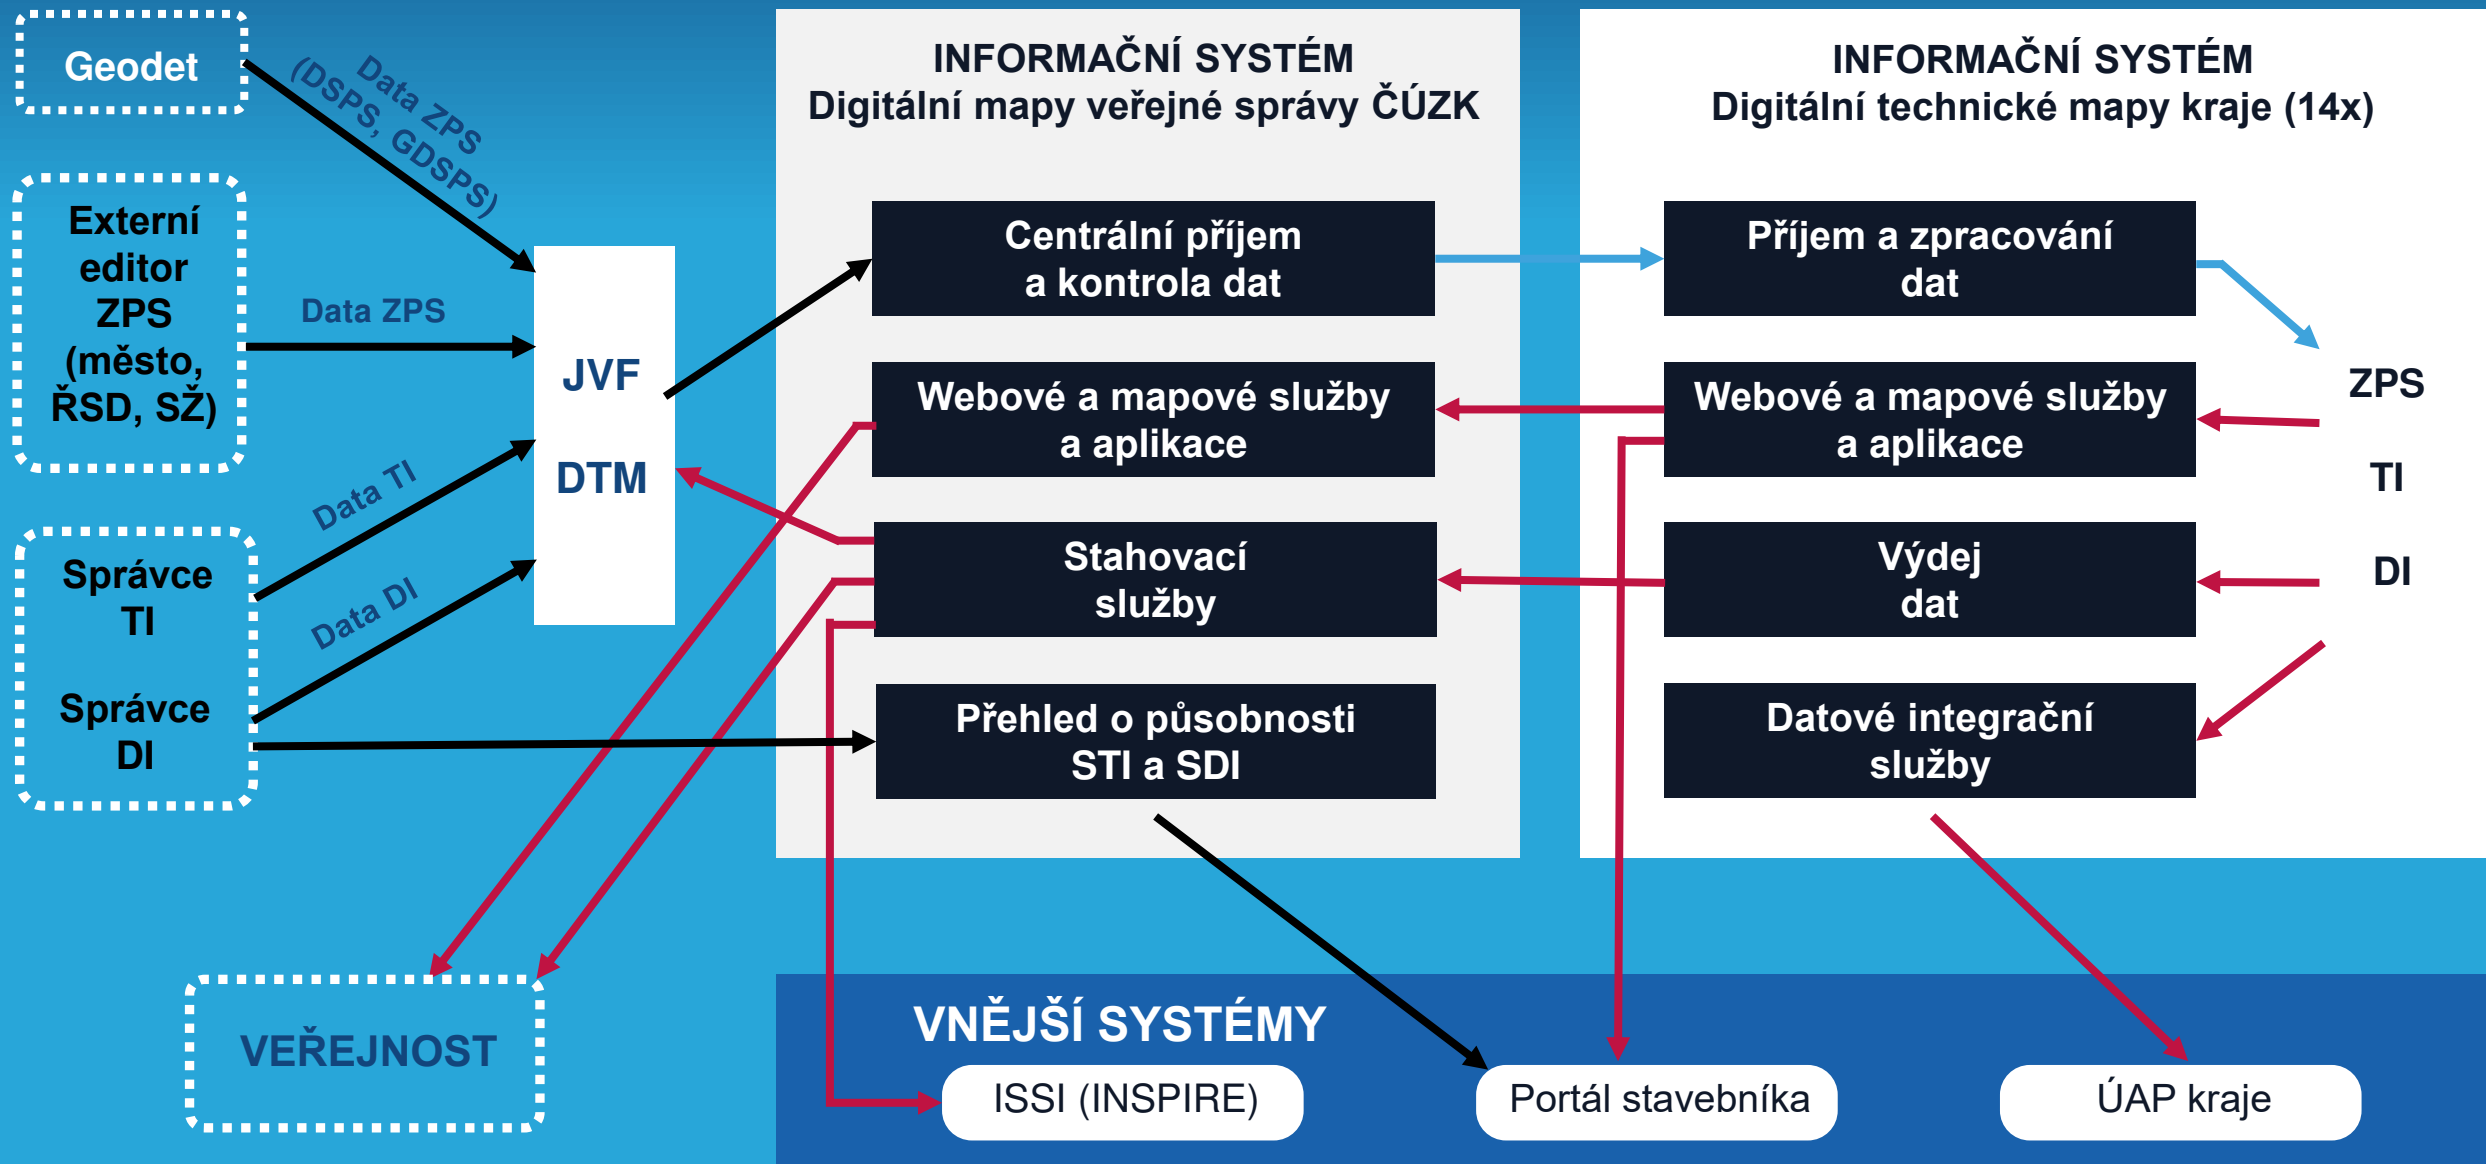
Geodet

Data ZPS (DSPS, GDSPS)

Externí editor ZPS (město, ŘSD, SŽ)

Data ZPS

Data TI

Data DI

Správce TI

Správce DI

JVF

DTM

VEŘEJNOST

INFORMAČNÍ SYSTÉM
Digitální mapy veřejné správy ČÚZK

Centrální příjem a kontrola dat

Webové a mapové služby a aplikace

Stahovací služby

Přehled o působnosti STI a SDI

INFORMAČNÍ SYSTÉM
Digitální technické mapy kraje (14x)

Příjem a zpracování dat

Webové a mapové služby a aplikace

Výdej dat

Datové integrační služby

ZPS

TI

DI

VNĚJŠÍ SYSTÉMY

ISSI (INSPIRE)

Portál stavebníka

ÚAP kraje